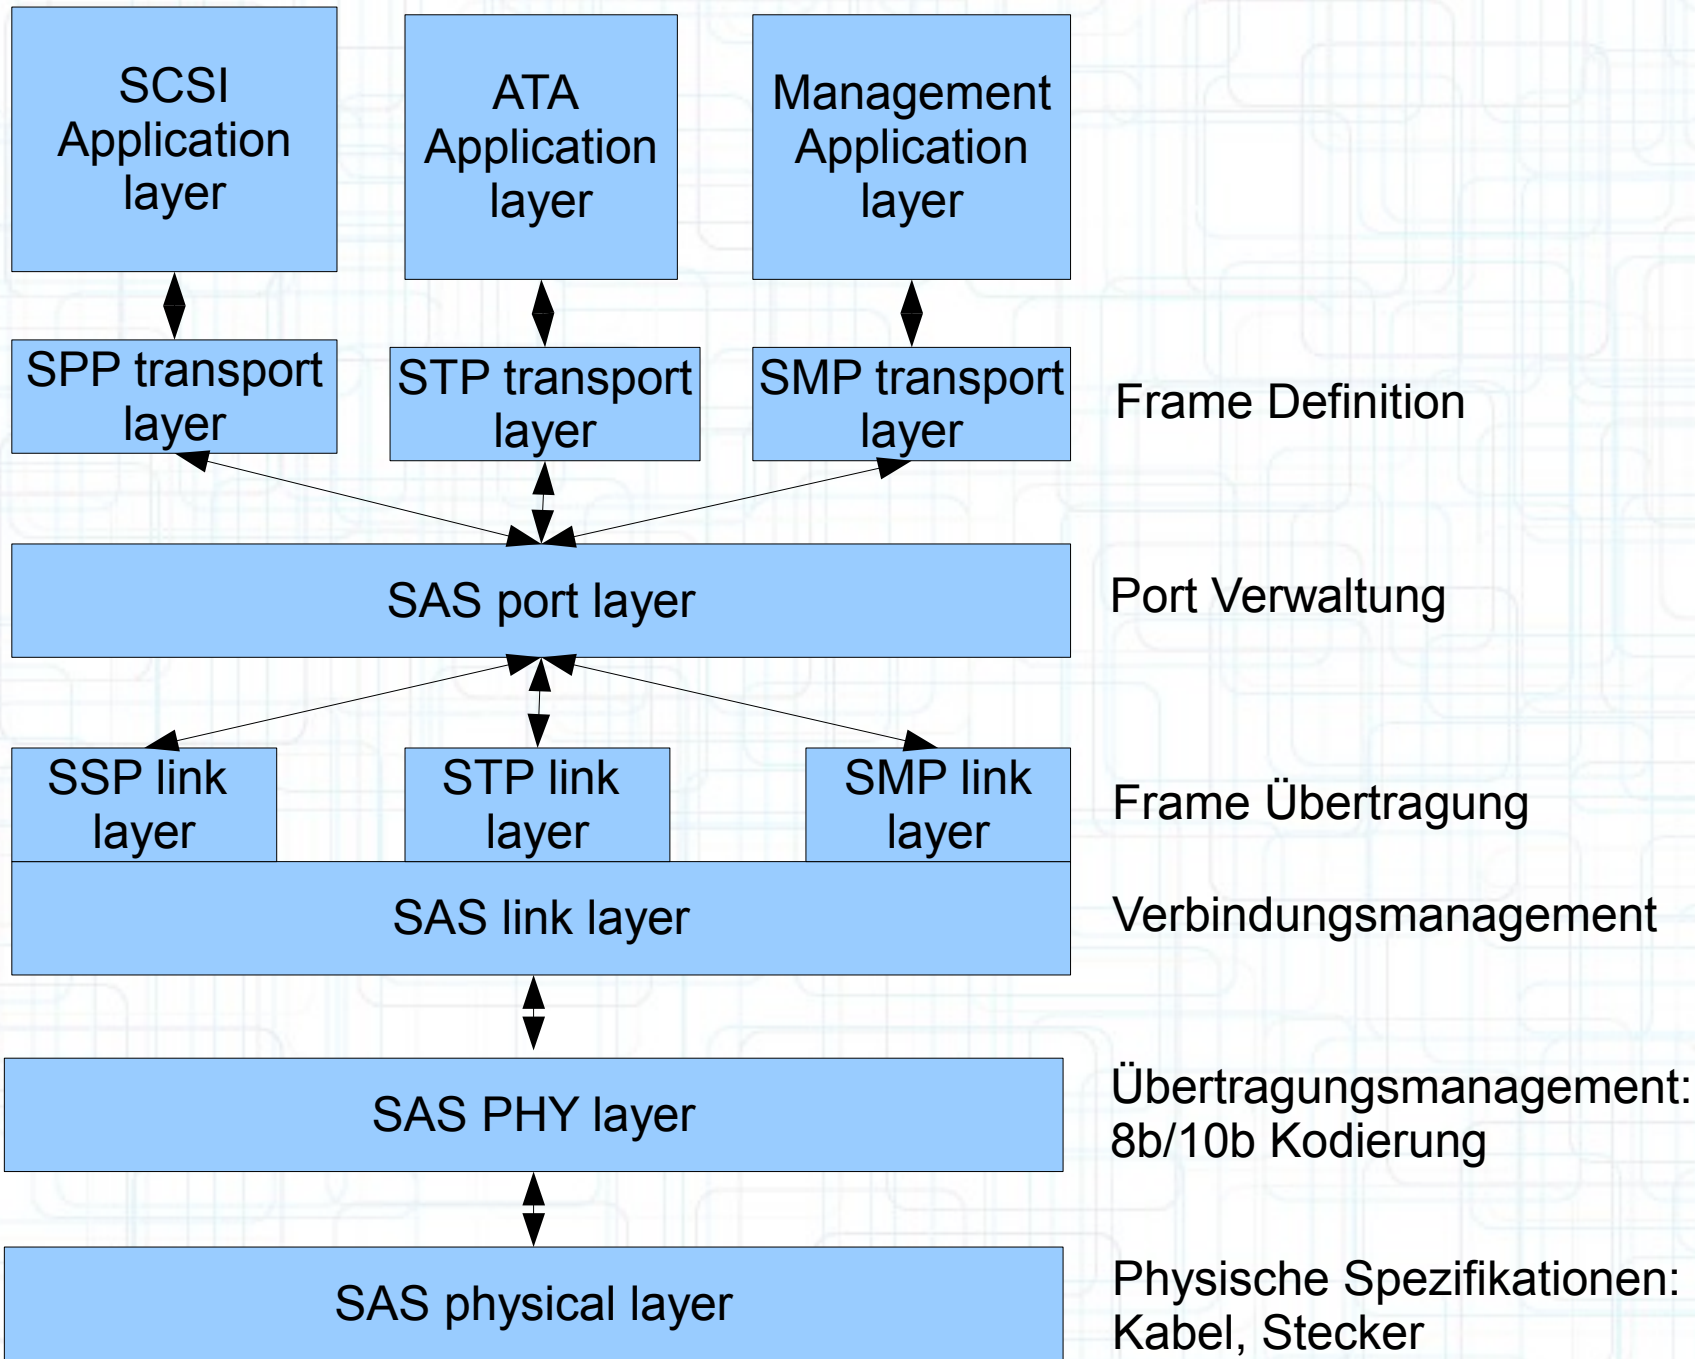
SCSI Application layer

ATA Application layer

Management Application layer

SPP transport layer

STP transport layer

SMP transport layer

Frame Definition

SAS port layer

Port Verwaltung

SSP link layer

STP link layer

SMP link layer

Frame Übertragung

SAS link layer

Verbindungsmanagement

SAS PHY layer

Übertragungsmanagement: 8b/10b Kodierung

SAS physical layer

Physische Spezifikationen: Kabel, Stecker